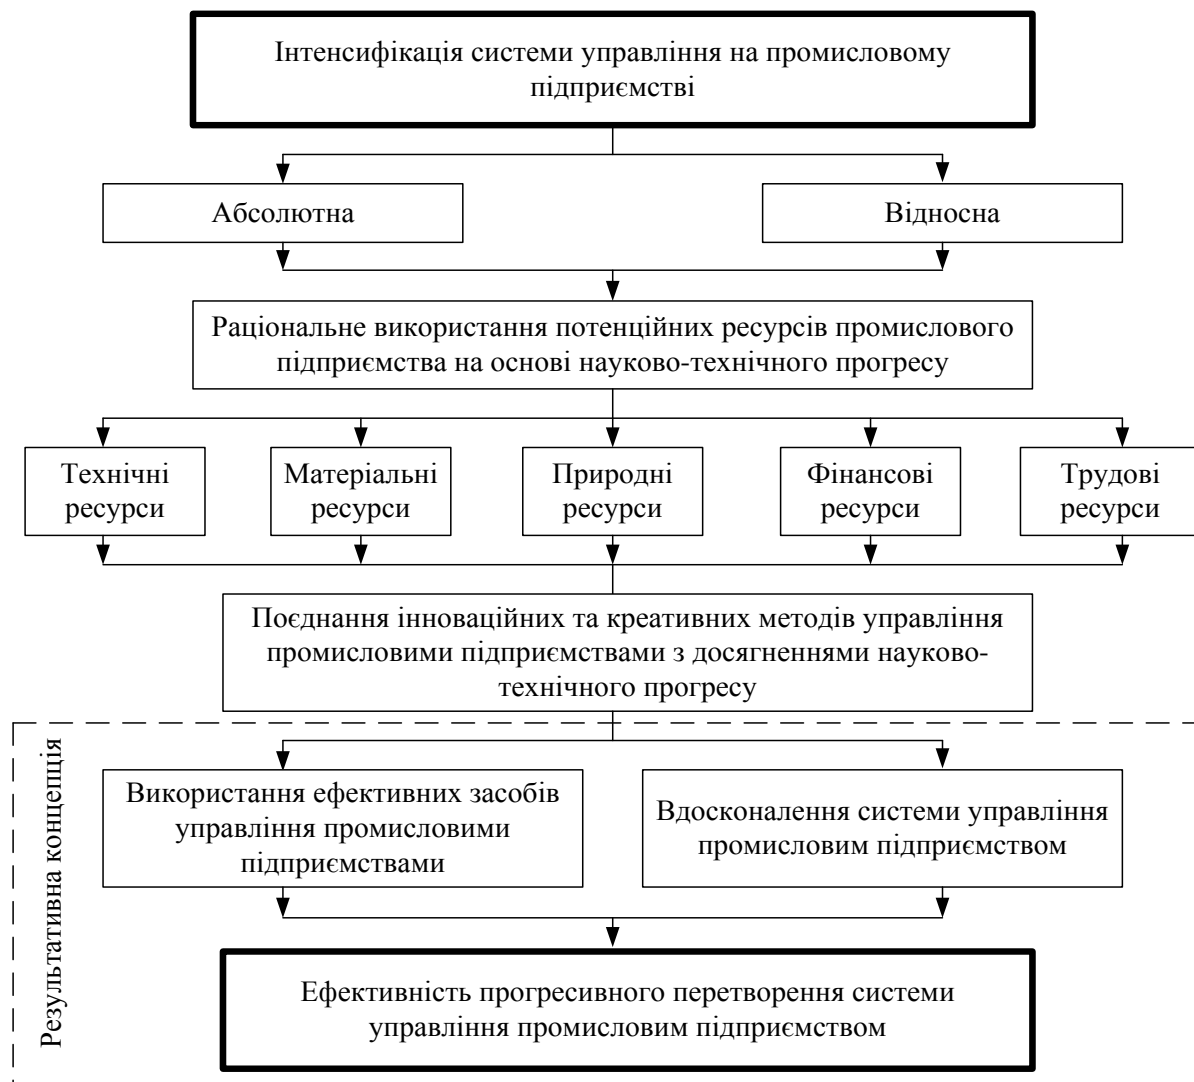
Інтенсифікація системи управління на промисловому підприємстві

Абсолютна

Відносна

Раціональне використання потенційних ресурсів промислового підприємства на основі науково-технічного прогресу

Технічні ресурси

Матеріальні ресурси

Природні ресурси

Фінансові ресурси

Трудові ресурси

Поєднання інноваційних та креативних методів управління промисловими підприємствами з досягненнями науково-технічного прогресу

Результативна концепція

Використання ефективних засобів управління промисловими підприємствами

Вдосконалення системи управління промисловим підприємством

Ефективність прогресивного перетворення системи управління промисловим підприємством